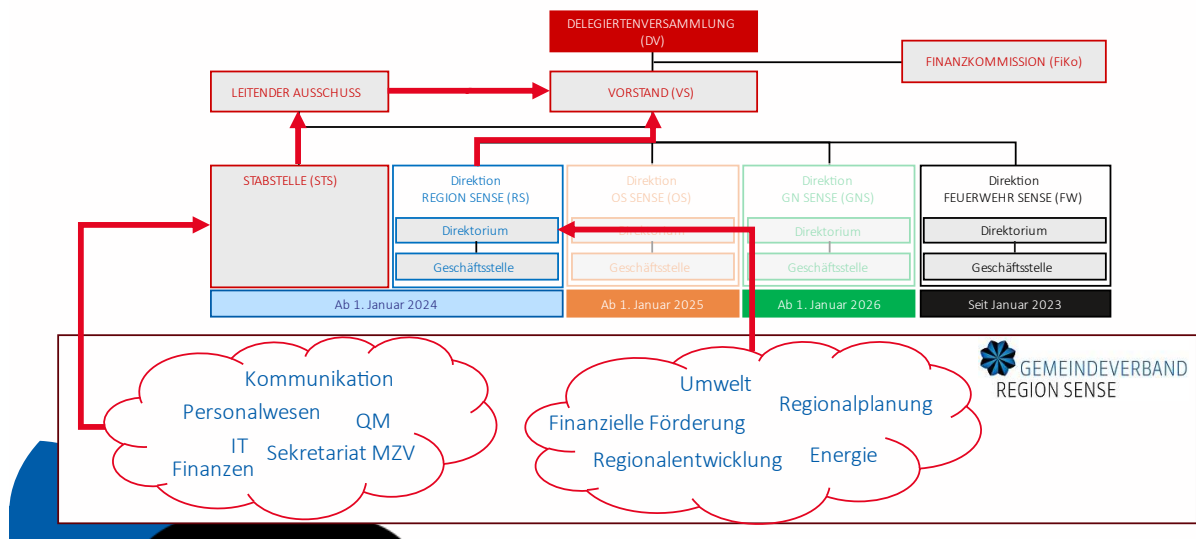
DELEGIERTENVERSAMMLUNG (DV)

FINANZKOMMISSION (FiKo)

LEITENDER AUSSCHUSS

VORSTAND (VS)

STABSTELLE (STS)

Direktion REGION SENSE (RS)

Direktorium

Geschäftsstelle

Direktion OS SENSE (OS)

Direktorium

Geschäftsstelle

Direktion GN SENSE (GNS)

Direktorium

Geschäftsstelle

Direktion FEUERWEHR SENSE (FW)

Direktorium

Geschäftsstelle

Ab 1. Januar 2024

Ab 1. Januar 2025

Ab 1. Januar 2026

Seit Januar 2023

GEMEINDEVERBAND REGION SENSE

Kommunikation
Personalwesen
QM
IT
Finanzen
Sekretariat MZV

Umwelt
Finanzielle Förderung
Regionalplanung
Regionalentwicklung
Energie